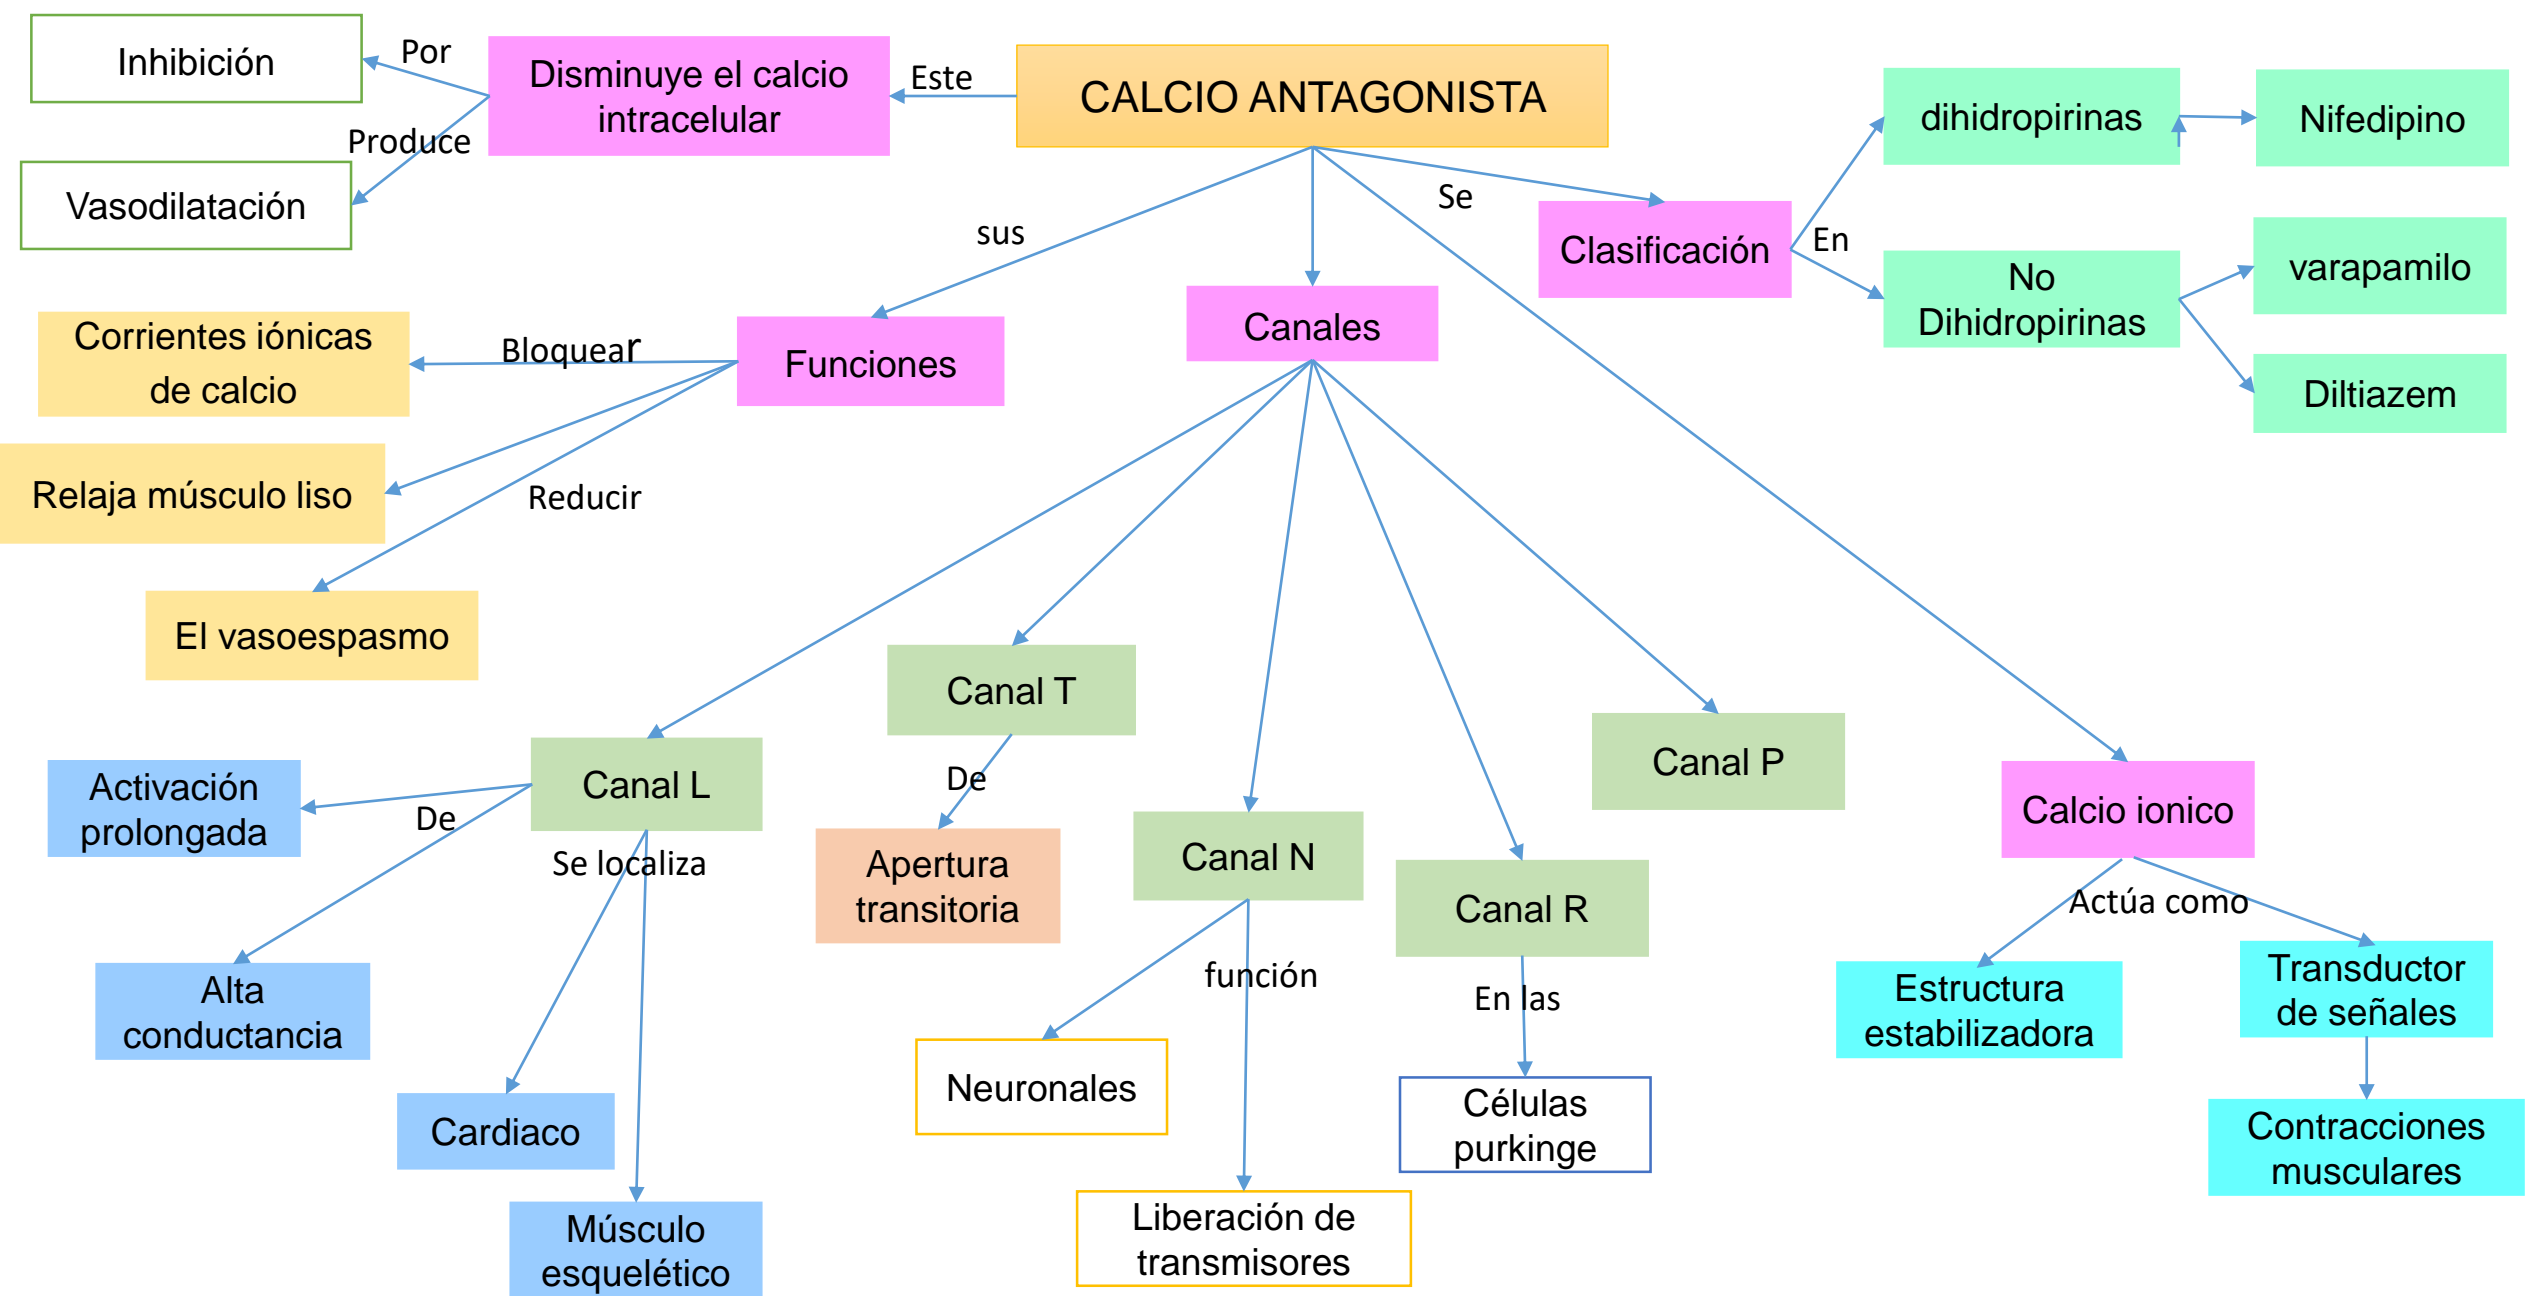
CALCIO ANTAGONISTA

Este

Disminuye el calcio intracelular

Por

Inhibición

Produce

Vasodilatación

sus

Funciones

Bloquear

Corrientes iónicas de calcio

Relaja músculo liso

Reducir

El vasoespasmo

Canales

Canal L

De

Activación prolongada

Alta conductancia

Se localiza

Cardiaco

Músculo esquelético

Canal T

De

Apertura transitoria

Canal N

función

Neuronales

Liberación de transmisores

Canal R

En las

Células purkinge

Canal P

Calcio ionico

Actúa como

Estructura estabilizadora

Transductor de señales

Contracciones musculares

Se

Clasificación

En

dihidropirinas

Nifedipino

No Dihidropirinas

varapamilo

Diltiazem